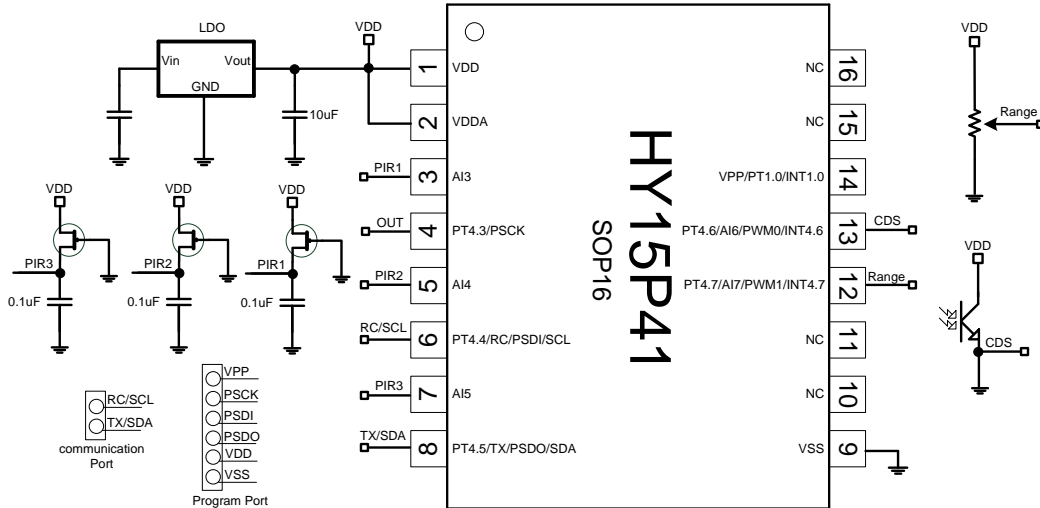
LDO
Vin
Vout
GND
10uF
VDD
1 VDD
2 VDDA
PIR1
3 AI3
OUT
4 PT4.3/PSCK
PIR2
5 AI4
RC/SCL
6 PT4.4/RC/PSDI/SCL
PIR3
7 AI5
TX/SDA
8 PT4.5/TX/PSDO/SDA
HY15P41
SOP16
NC 16
NC 15
VPP/PT1.0/INT1.0 14
PT4.6/AI6/PWM0/INT4.6 13
CDS
PT4.7/AI7/PWM1/INT4.7 12
Range
NC 11
NC 10
VSS 9
VDD
VDD
VDD
PIR3
PIR2
PIR1
0.1uF
0.1uF
0.1uF
RC/SCL
TX/SDA
communication Port
VPP
PSCK
PSDI
PSDO
VDD
VSS
Program Port
VDD
Range
VDD
CDS